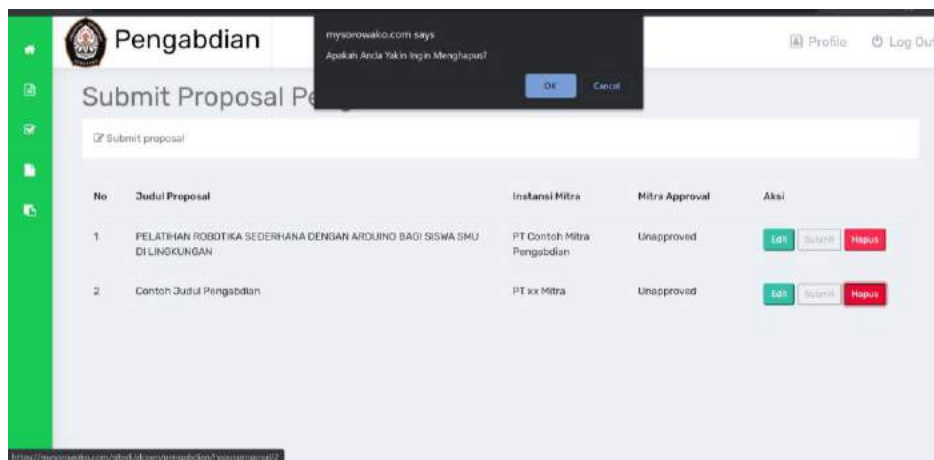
Pengabdian

mysorowako.com says
Apakah Anda Yakin Ingin Menghapus?
OK Cancel

Profile Log Out

Submit Proposal Pe

Submit proposal

| No | Judul Proposal | Instansi Mitra | Mitra Approval | Aksi |
|---|---|---|---|---|
| 1 | PELATIHAN ROBOTIKA SEDERHANA DENGAN ARDUINO BAGI SISWA SMU DI LINGKUNGAN | PT Contoh Mitra Pengabdian | Unapproved | Edit Submit Hapus |
| 2 | Contoh Judul Pengabdian | PT xx Mitra | Unapproved | Edit Submit Hapus |

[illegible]